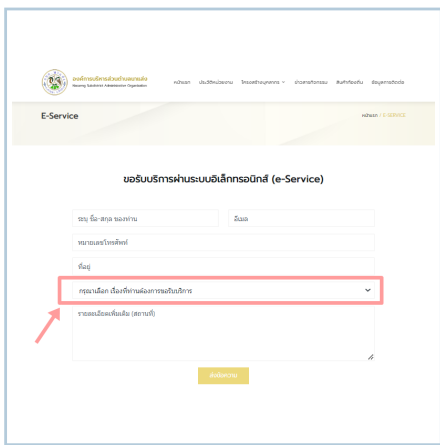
องค์การบริหารส่วนตำบลหนองเต็ง
Nong Teng Subdistrict Administrative Organization

หน้าแรก ประวัติหน่วยงาน โครงสร้างบุคลากร ข่าวสารกิจกรรม คืนความสุข ติดต่อเรา

E-Service

หน้าแรก / E-SERVICE

ขอรับบริการผ่านระบบอิเล็กทรอนิกส์ (e-Service)

ระบุ ชื่อ-สกุล ของท่าน

อีเมล

หมายเลขโทรศัพท์

ที่อยู่

กรุณาเลือก เรื่องที่ท่านต้องการขอรับบริการ

รายละเอียดเพิ่มเติม (สถานที่)

ส่งข้อความ